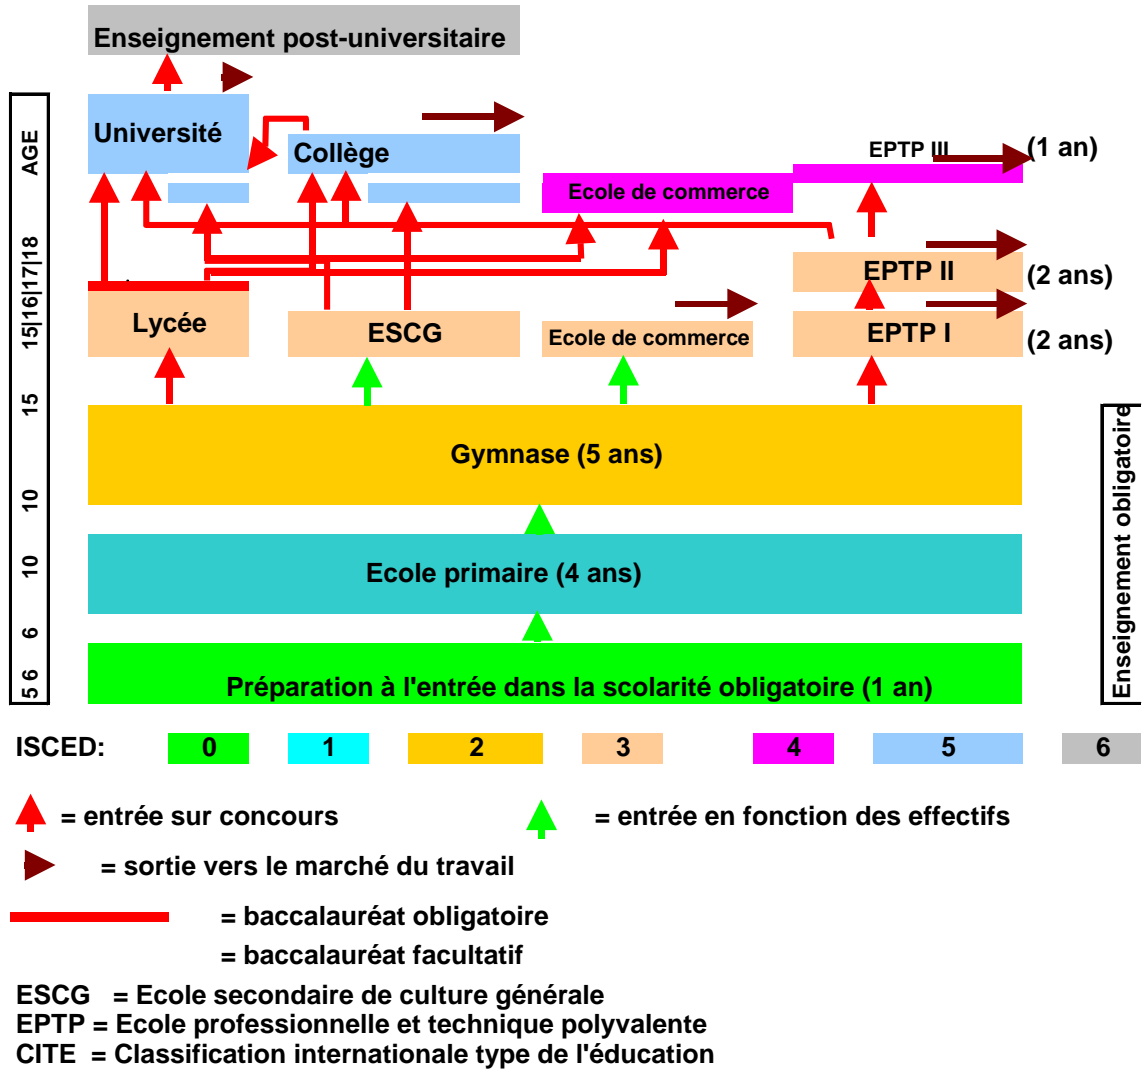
Enseignement post-universitaire

Université

Collège

EPTP III (1 an)

Ecole de commerce

EPTP II (2 ans)

Lycée

ESCG

Ecole de commerce

EPTP I (2 ans)

AGE 15|16|17|18 15 10 10 6 5 6

Gymnase (5 ans)

Ecole primaire (4 ans)

Préparation à l'entrée dans la scolarité obligatoire (1 an)

Enseignement obligatoire

ISCED: 0 1 2 3 4 5 6

= entrée sur concours

= entrée en fonction des effectifs

= sortie vers le marché du travail

= baccalauréat obligatoire

= baccalauréat facultatif

ESCG = Ecole secondaire de culture générale
EPTP = Ecole professionnelle et technique polyvalente
CITE = Classification internationale type de l'éducation